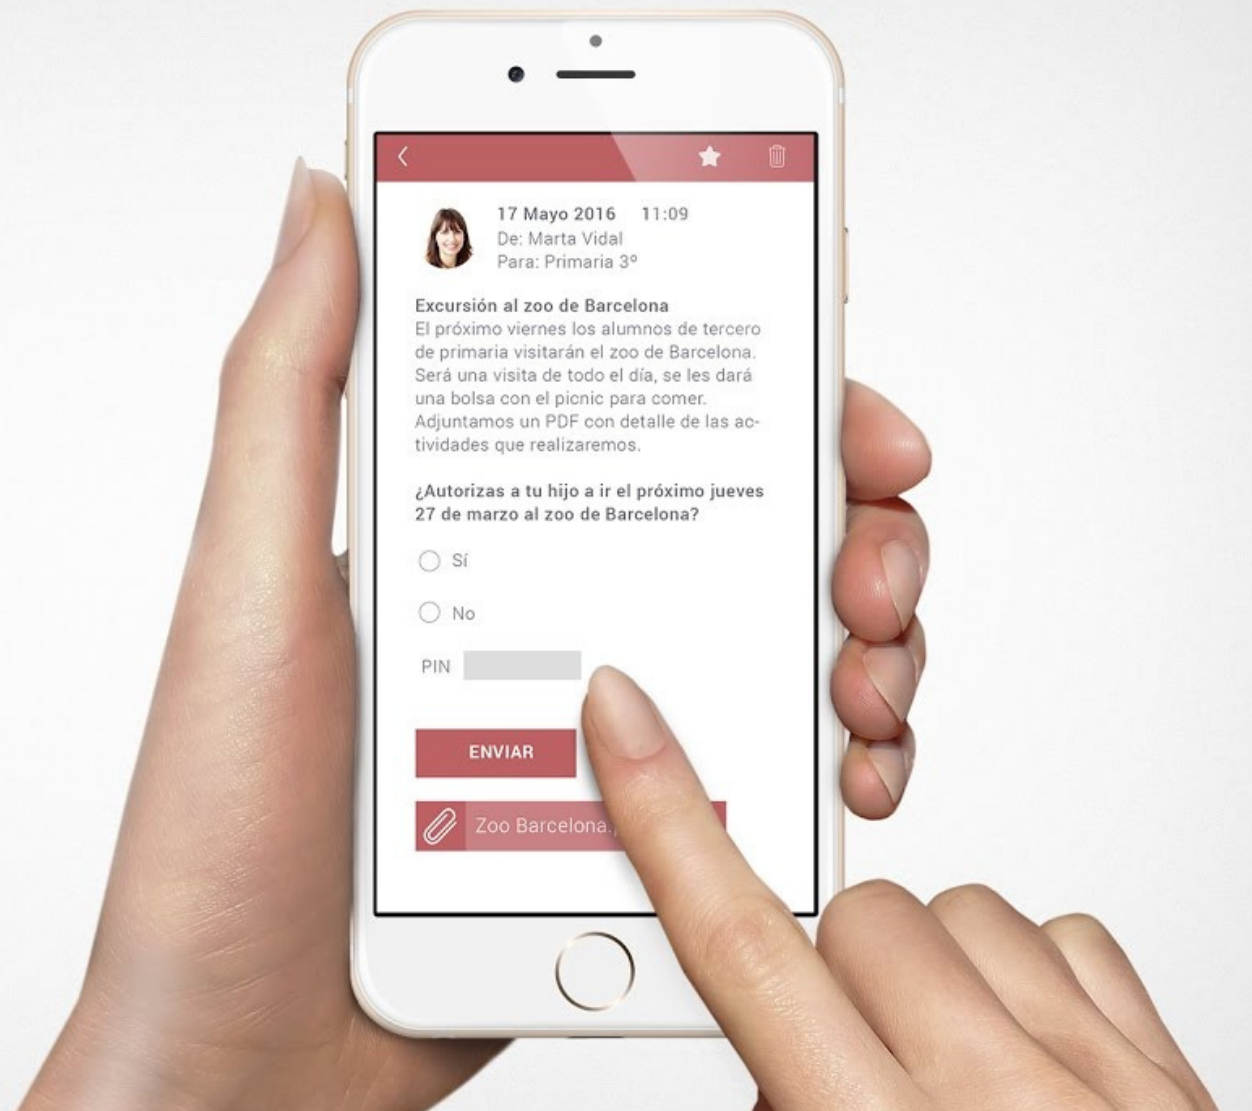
17 Mayo 2016 11:09
De: Marta Vidal
Para: Primaria 3º

Excursión al zoo de Barcelona
El próximo viernes los alumnos de tercero de primaria visitarán el zoo de Barcelona. Será una visita de todo el día, se les dará una bolsa con el picnic para comer. Adjuntamos un PDF con detalle de las actividades que realizaremos.

¿Autorizas a tu hijo a ir el próximo jueves 27 de marzo al zoo de Barcelona?

Sí

No

PIN

ENVIAR

Zoo Barcelona.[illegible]